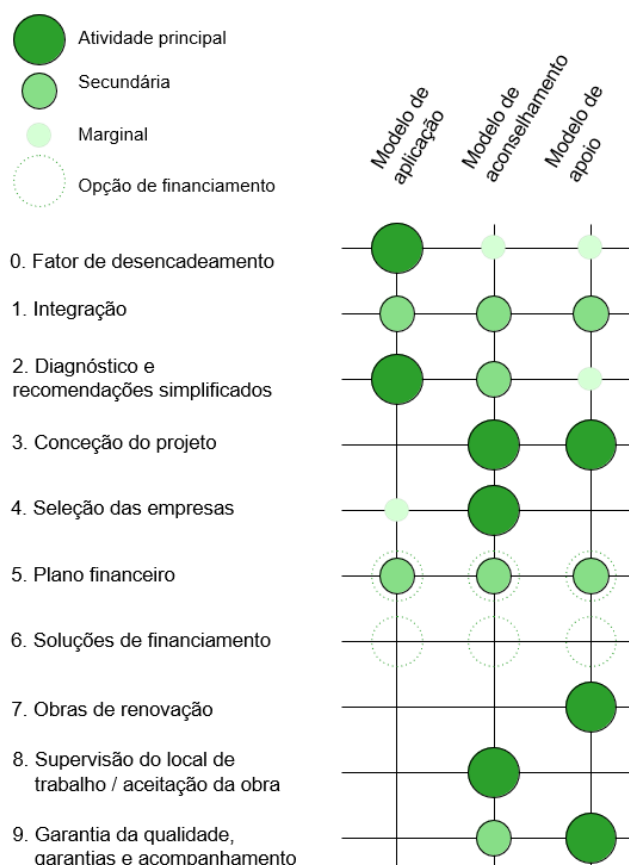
Atividade principal

Secundária

Marginal

Opção de financiamento

Modelo de aplicação

Modelo de aconselhamento

Modelo de apoio

0. Fator de desencadeamento

1. Integração

2. Diagnóstico e recomendações simplificados

3. Conceção do projeto

4. Seleção das empresas

5. Plano financeiro

6. Soluções de financiamento

7. Obras de renovação

8. Supervisão do local de trabalho / aceitação da obra

9. Garantia da qualidade, garantias e acompanhamento